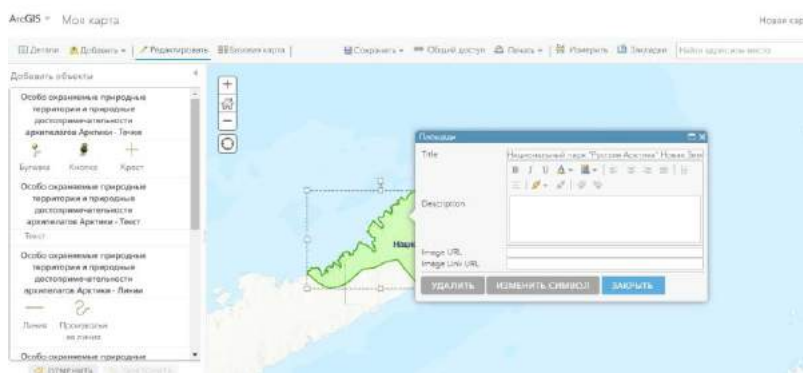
ArcGIS ▾ Моя карта

Новая кар

Детали Добавить ▾ Редактировать Базовая карта | Сохранить ▾ Общий доступ Печать ▾ | Измерить Закладки Найти адрес или место

Добавить объекты

Особо охраняемые природные территории и природные достопримечательности архипелагов Арктики - Точки

Булавка Кнопка Крест

Особо охраняемые природные территории и природные достопримечательности архипелагов Арктики - Текст

Текст

Особо охраняемые природные территории и природные достопримечательности архипелагов Арктики - Линии

Линия Произвольная линия

Особо охраняемые природные

ОТМЕНИТЬ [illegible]

Площади

Title Национальный парк "Русская Арктика" Новая Зем

Description

Image URL
Image Link URL

УДАЛИТЬ ИЗМЕНИТЬ СИМВОЛ ЗАКРЫТЬ

Наци